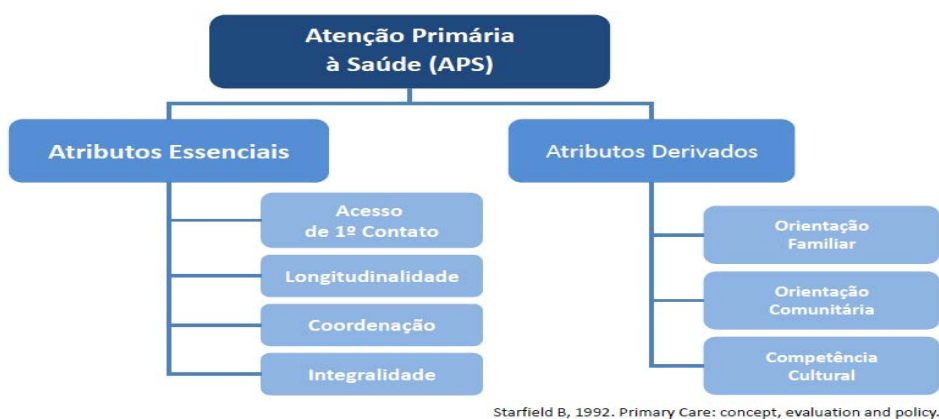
Atenção Primária à Saúde (APS)

Atributos Essenciais

Acesso de 1º Contato

Longitudinalidade

Coordenação

Integralidade

Atributos Derivados

Orientação Familiar

Orientação Comunitária

Competência Cultural

Starfield B, 1992. Primary Care: concept, evaluation and policy.